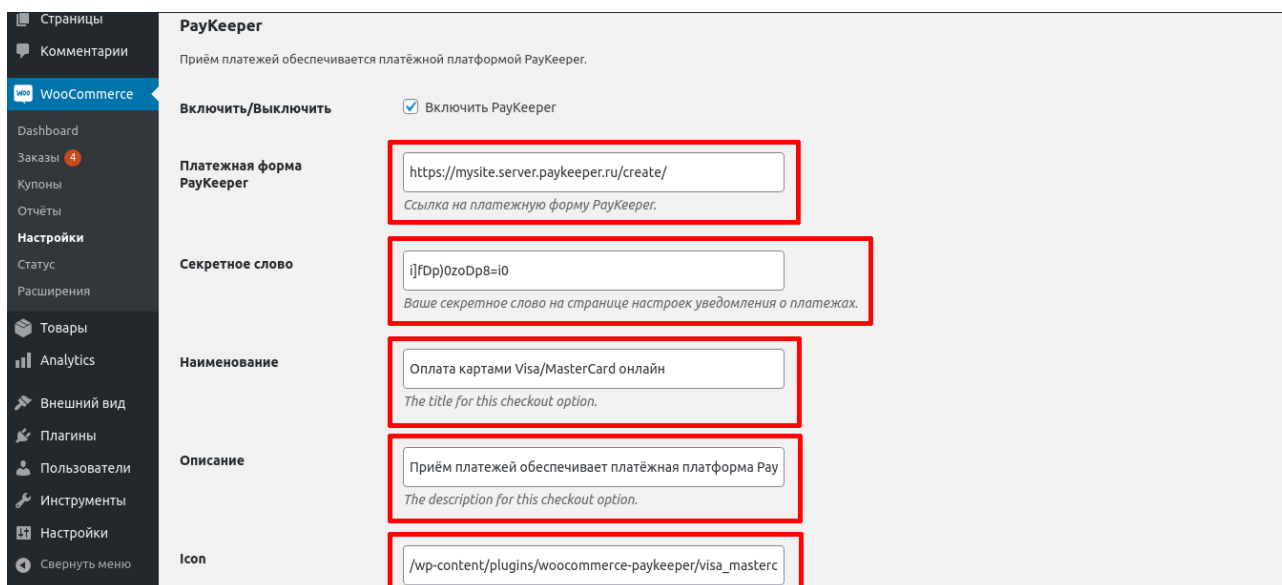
Страницы
Комментарии
WooCommerce
Dashboard
Заказы 4
Купоны
Отчёты
Настройки
Статус
Расширения
Товары
Analytics
Внешний вид
Плагины
Пользователи
Инструменты
Настройки
Свернуть меню

PayKeeper

Приём платежей обеспечивается платёжной платформой PayKeeper.

Включить/Выключить
Включить PayKeeper

Платежная форма PayKeeper
https://mysite.server.paykeeper.ru/create/
Ссылка на платежную форму PayKeeper.

Секретное слово
i]fDp)0zoDp8=i0
Ваше секретное слово на странице настроек уведомления о платежах.

Наименование
Оплата картами Visa/MasterCard онлайн
The title for this checkout option.

Описание
Приём платежей обеспечивает платёжная платформа Pay
The description for this checkout option.

Icon
/wp-content/plugins/woocommerce-paykeeper/visa_masterc